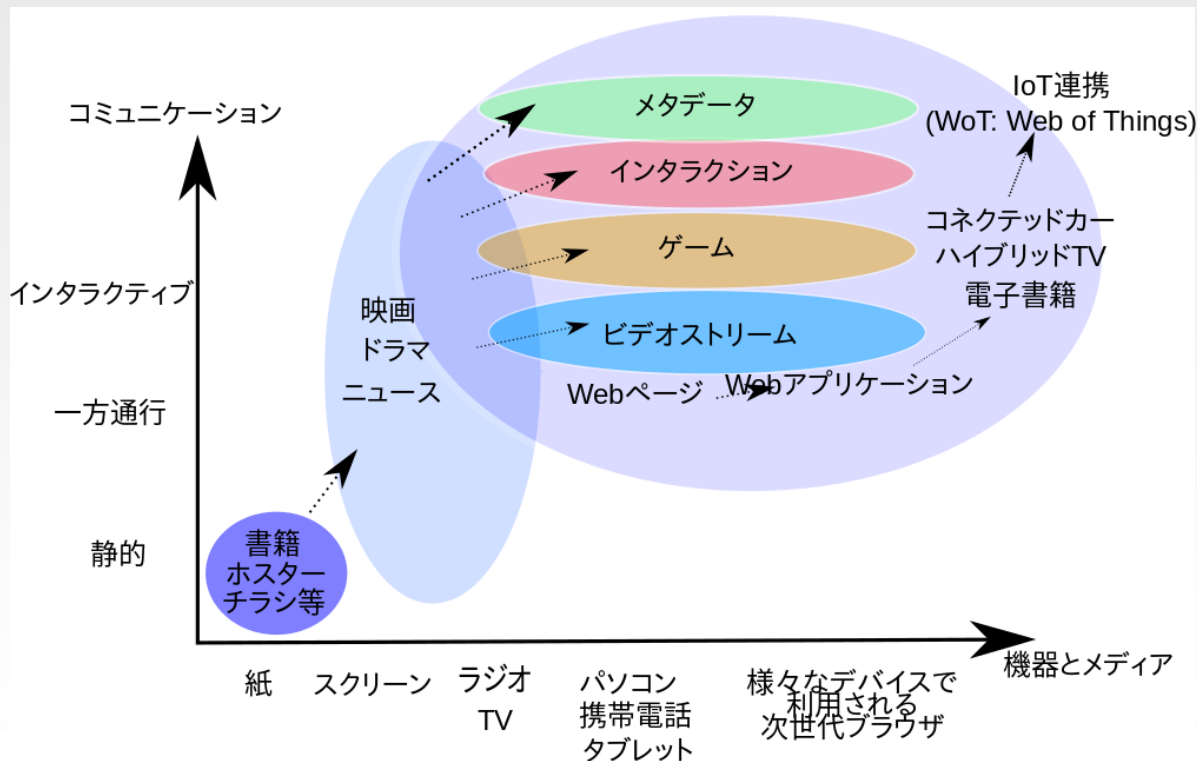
コミュニケーション

インタラクティブ

一方通行

静的

メタデータ

インタラクション

ゲーム

ビデオストリーム

IoT連携
(WoT: Web of Things)

コネクテッドカー
ハイブリッドTV
電子書籍

映画
ドラマ
ニュース

Webページ

Webアプリケーション

書籍
ホスター
チラシ等

紙

スクリーン

ラジオ
TV

パソコン
携帯電話
タブレット

様々なデバイスで
利用される
次世代ブラウザ

機器とメディア